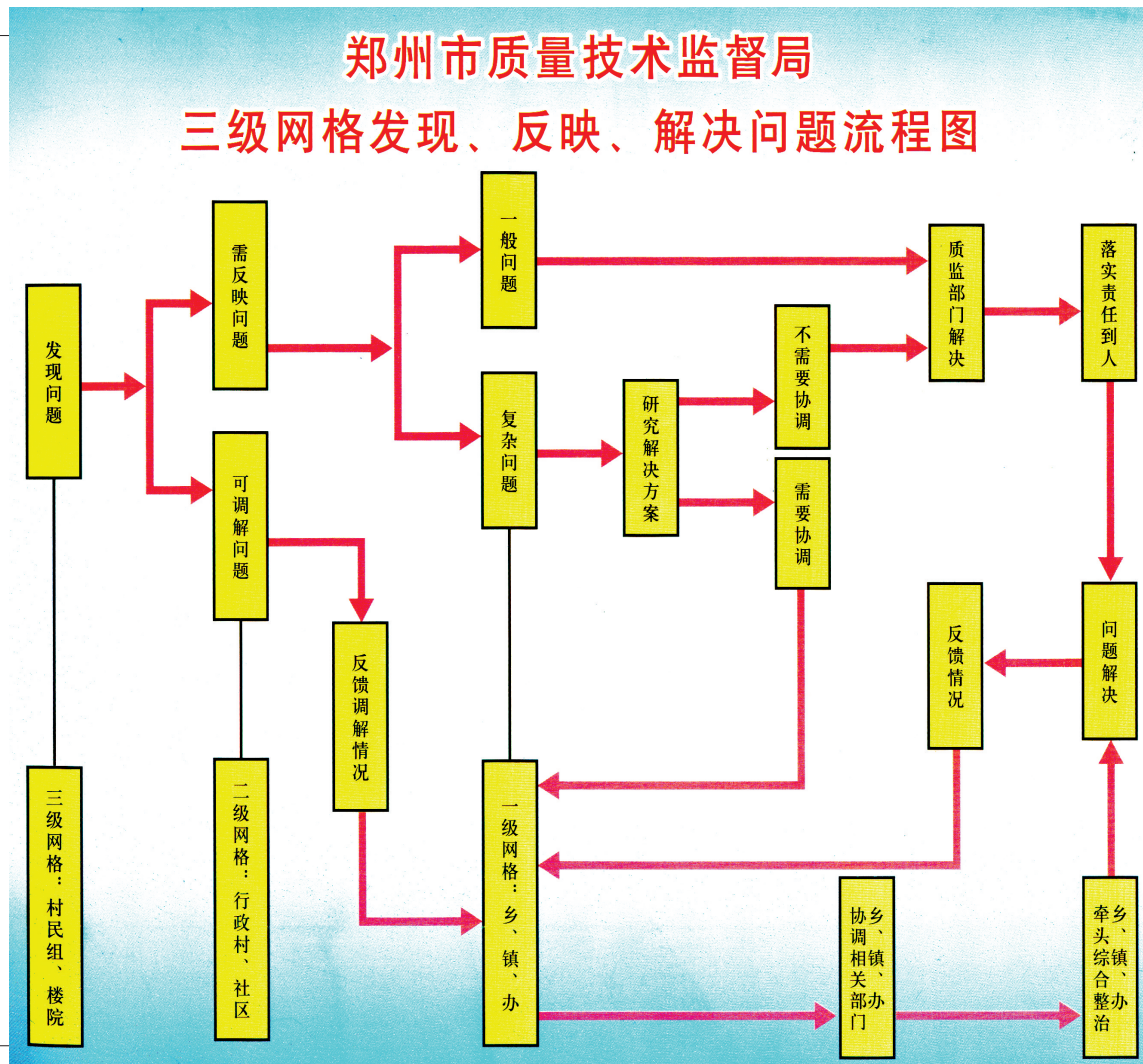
郑州市质量技术监督局
三级网格发现、反映、解决问题流程图

发现问题

需反映问题

可调解问题

一般问题

复杂问题

研究解决方案

不需要协调

需要协调

质监部门解决

落实责任到人

问题解决

反馈情况

反馈调解情况

三级网格：村民组、楼院

二级网格：行政村、社区

一级网格：乡、镇、办

乡、镇、办协调相关部门

乡、镇、办牵头综合整治